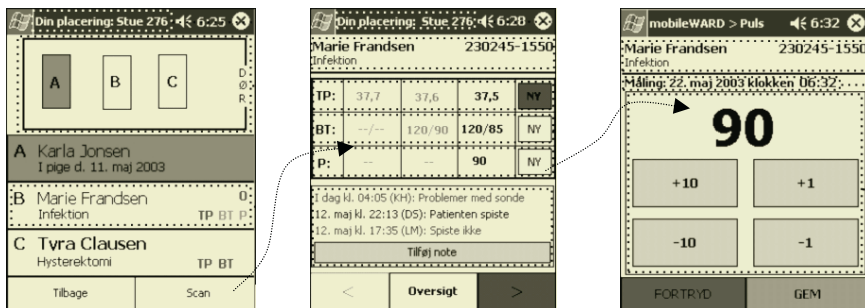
Din placering: Stue 276 6:25

A B C

D Ø R

A Karla Jonsen
I pige d. 11. maj 2003

B Marie Frandsen
Infektion TP BT P

C Tyra Clausen
Hysterektomi TP BT

Tilbage Scan

Din placering: Stue 276 6:28

Marie Frandsen 230245-1550
Infektion

| TP: | 37,7 | 37,6 | 37,5 | NY |
|---|---|---|---|---|
| BT: | --/-- | 120/90 | 120/85 | NY |
| P: | -- | -- | 90 | NY |

I dag kl. 04:05 (KH): Problemer med sonde
12. maj kl. 22:13 (DS): Patienten spiste
12. maj kl. 17:35 (LM): Spiste ikke

Tilføj note

< Oversigt >

mobileWARD > Puls 6:32

Marie Frandsen 230245-1550
Infektion

Måling: 22. maj 2003 klokken 06:32

90

+10 +1

-10 -1

FORTRYD GEM